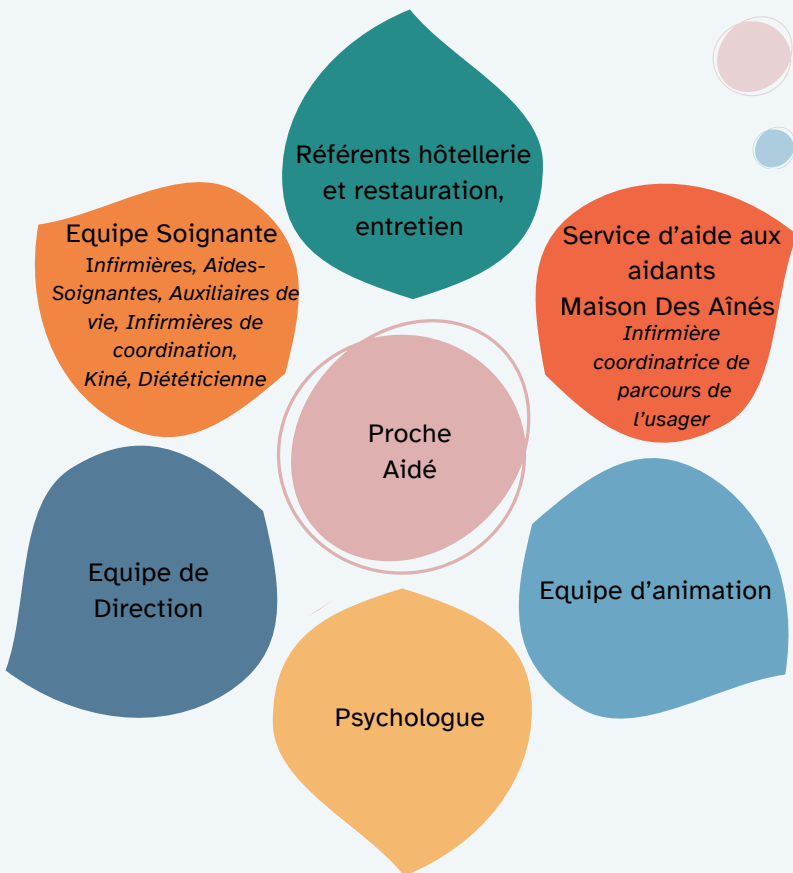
Référents hôtellerie et restauration, entretien

Equipe Soignante
Infirmières, Aides-Soignantes, Auxiliaires de vie, Infirmières de coordination, Kiné, Diététicienne

Service d'aide aux aidants
Maison Des Aînés
Infirmière coordinatrice de parcours de l'usager

Proche
Aidé

Equipe de Direction

Equipe d'animation

Psychologue